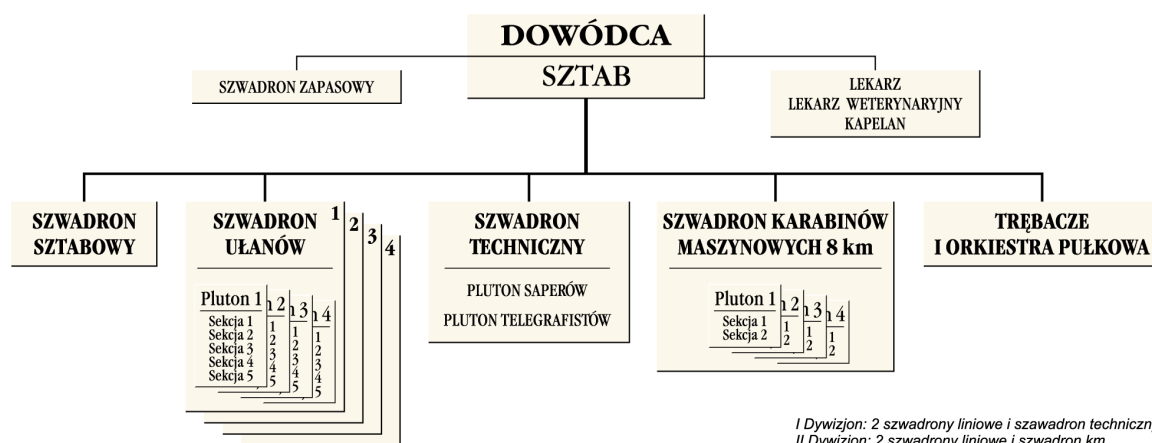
DOWÓDCA
SZTAB

SZWADRON ZAPASOWY

LEKARZ
LEKARZ WETERYNARYJNY
KAPELAN

SZWADRON SZTABOWY

SZWADRON UŁANÓW
1 2 3 4
Pluton 1
Sekcja 1
Sekcja 2
Sekcja 3
Sekcja 4
Sekcja 5
n 2
1
2
3
4
5
n 3
1
2
3
4
5
n 4
1
2
3
4
5

SZWADRON TECHNICZNY
PLUTON SAPERÓW
PLUTON TELEGRAFISTÓW

SZWADRON KARABINÓW MASZYNOWYCH 8 km
Pluton 1
Sekcja 1
Sekcja 2
n 2
1
2
n 3
1
2
n 4
1
2

TRĘBACZE I ORKIESTRA PUŁKOWA

I Dywizjon: 2 szwadrony liniowe i szawadron techniczn
II Dywizjon: 2 szwadrony liniowe i szwadron km